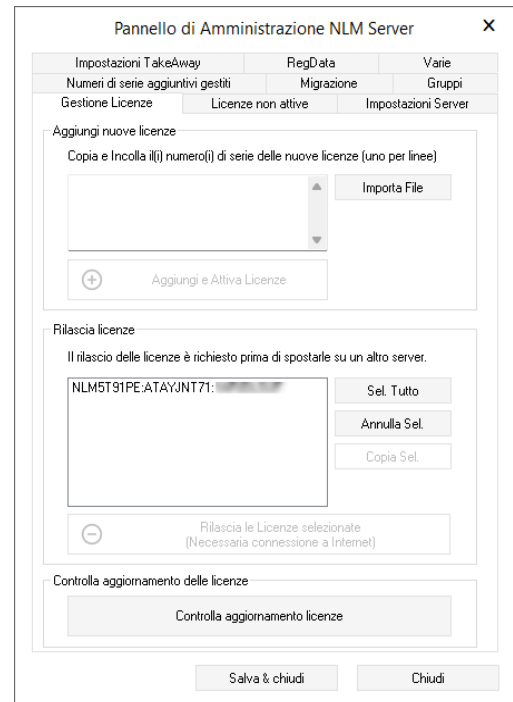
Pannello di Amministrazione NLM Server

×

Impostazioni TakeAway | RegData | Varie
Numeri di serie aggiuntivi gestiti | Migrazione | Gruppi
Gestione Licenze | Licenze non attive | Impostazioni Server

Aggiungi nuove licenze

Copia e Incolla il(i) numero(i) di serie delle nuove licenze (uno per linee)

Importa File

Aggiungi e Attiva Licenze

Rilascia licenze

Il rilascio delle licenze è richiesto prima di spostarle su un altro server.

NLM5T91PE:ATAYJNT71: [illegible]

Sel. Tutto

Annulla Sel.

Copia Sel.

Rilascia le Licenze selezionate
(Necessaria connessione a Internet)

Controlla aggiornamento delle licenze

Controlla aggiornamento licenze

Salva & chiudi

Chiudi